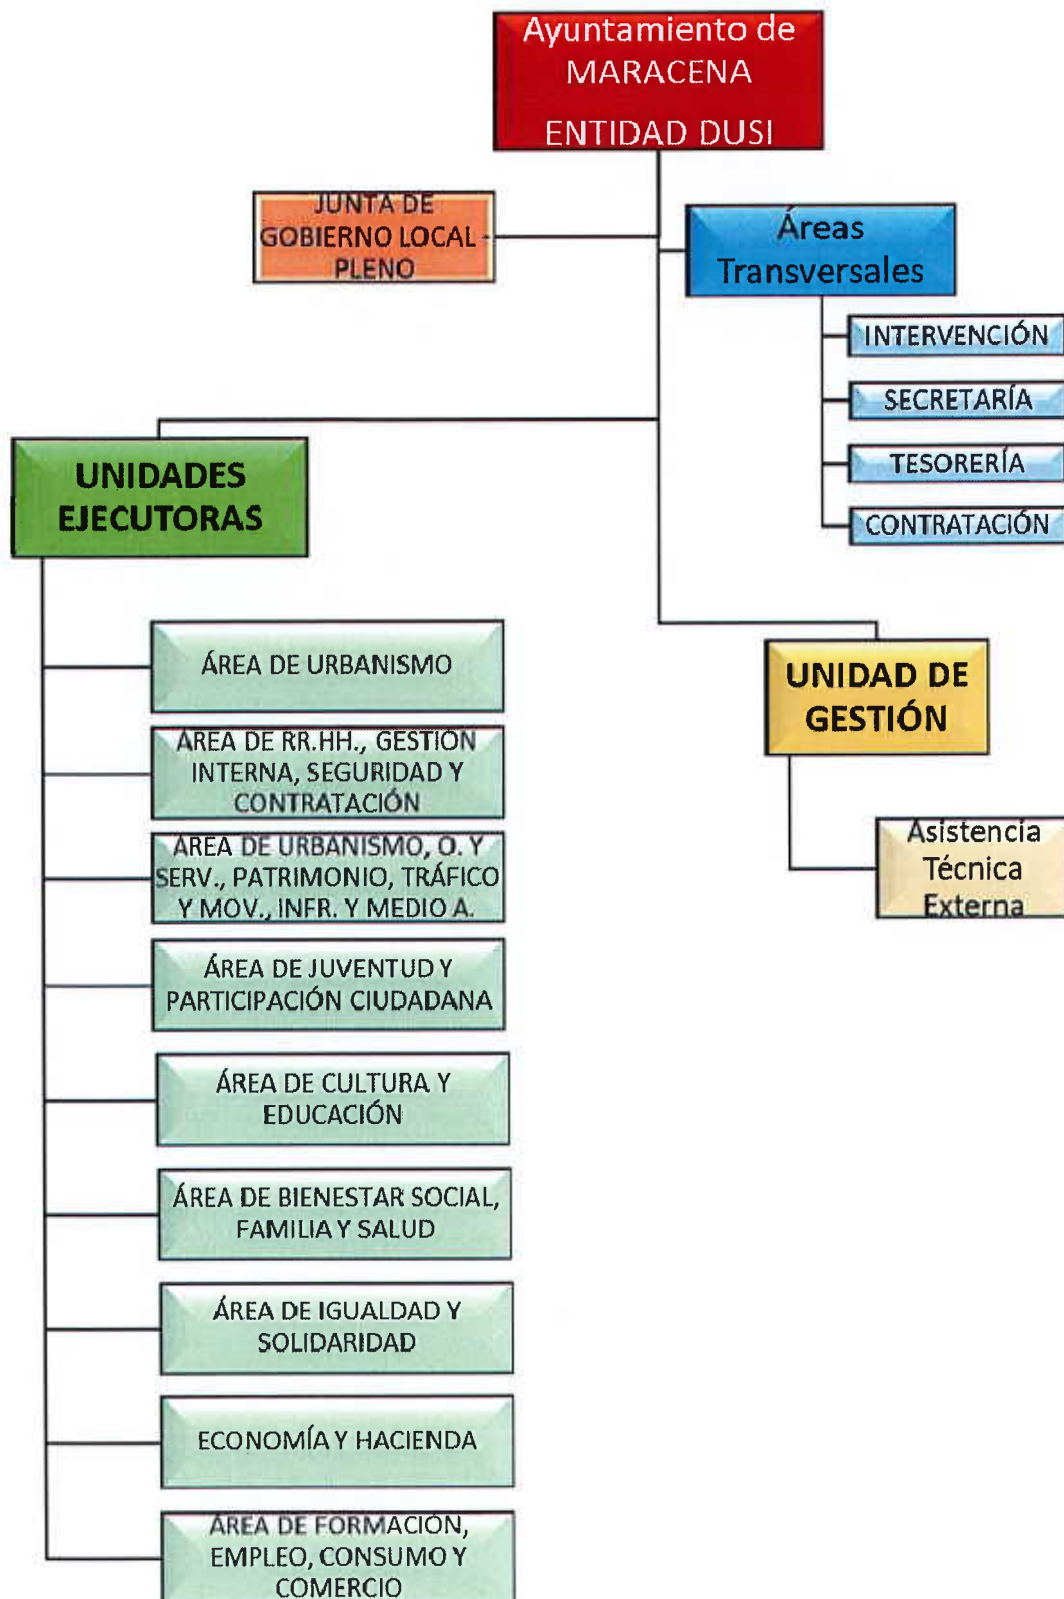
Ayuntamiento de MARACENA

ENTIDAD DUSI

JUNTA DE GOBIERNO LOCAL PLENO

Áreas Transversales

INTERVENCIÓN

SECRETARÍA

TESORERÍA

CONTRATACIÓN

UNIDADES EJECUTORAS

ÁREA DE URBANISMO

ÁREA DE RR.HH., GESTIÓN INTERNA, SEGURIDAD Y CONTRATACIÓN

ÁREA DE URBANISMO, O. Y SERV., PATRIMONIO, TRÁFICO Y MOV., INFR. Y MEDIO A.

ÁREA DE JUVENTUD Y PARTICIPACIÓN CIUDADANA

ÁREA DE CULTURA Y EDUCACIÓN

ÁREA DE BIENESTAR SOCIAL, FAMILIA Y SALUD

ÁREA DE IGUALDAD Y SOLIDARIDAD

ECONOMÍA Y HACIENDA

ÁREA DE FORMACIÓN, EMPLEO, CONSUMO Y COMERCIO

UNIDAD DE GESTIÓN

Asistencia Técnica Externa